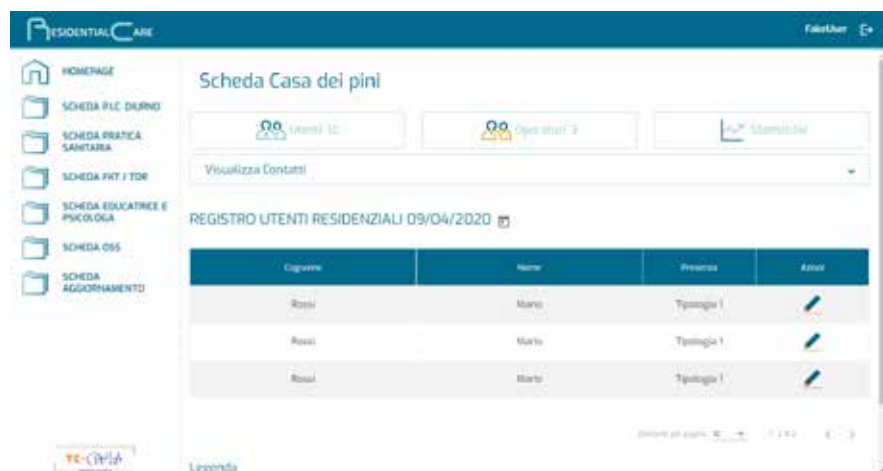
RESIDENTIAL CARE

FakeUser

HOMEPAGE

SCHEDA P.I.C. DIURNO

SCHEDA PRATICA SANITARIA

SCHEDA FKT / TDR

SCHEDA EDUCATRICE E PSICOLOGA

SCHEDA OSS

SCHEDA AGGIORNAMENTO

Scheda Casa dei pini

Utenti 12

Operatori 3

Statistiche

Visualizza Contatti

REGISTRO UTENTI RESIDENZIALI 09/04/2020

| Cognome | Nome | Presenza | Azioni |
|---|---|---|---|
| Rossi | Mario | Tipologia 1 | |
| Rossi | Mario | Tipologia 1 | |
| Rossi | Mario | Tipologia 1 | |

Elementi per pagina: 10 1-3 di 3

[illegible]

Legenda